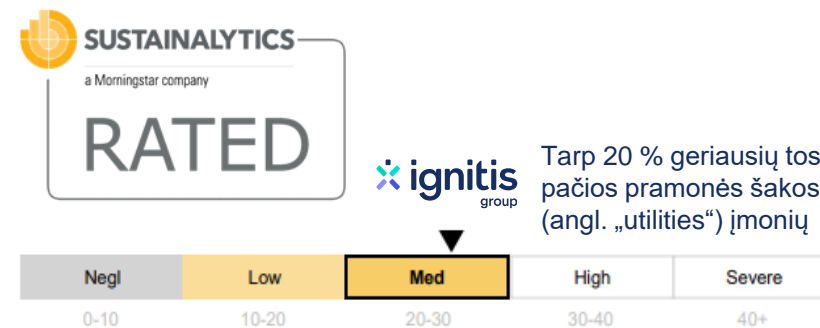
SUSTAINALYTICS
a Morningstar company
RATED

ignitis group

Tarp 20 % geriausių tos pačios pramonės šakos (angl. „utilities“) įmonių

| Negl | Low | Med | High | Severe |
|---|---|---|---|---|
| 0-10 | 10-20 | 20-30 | 30-40 | 40+ |